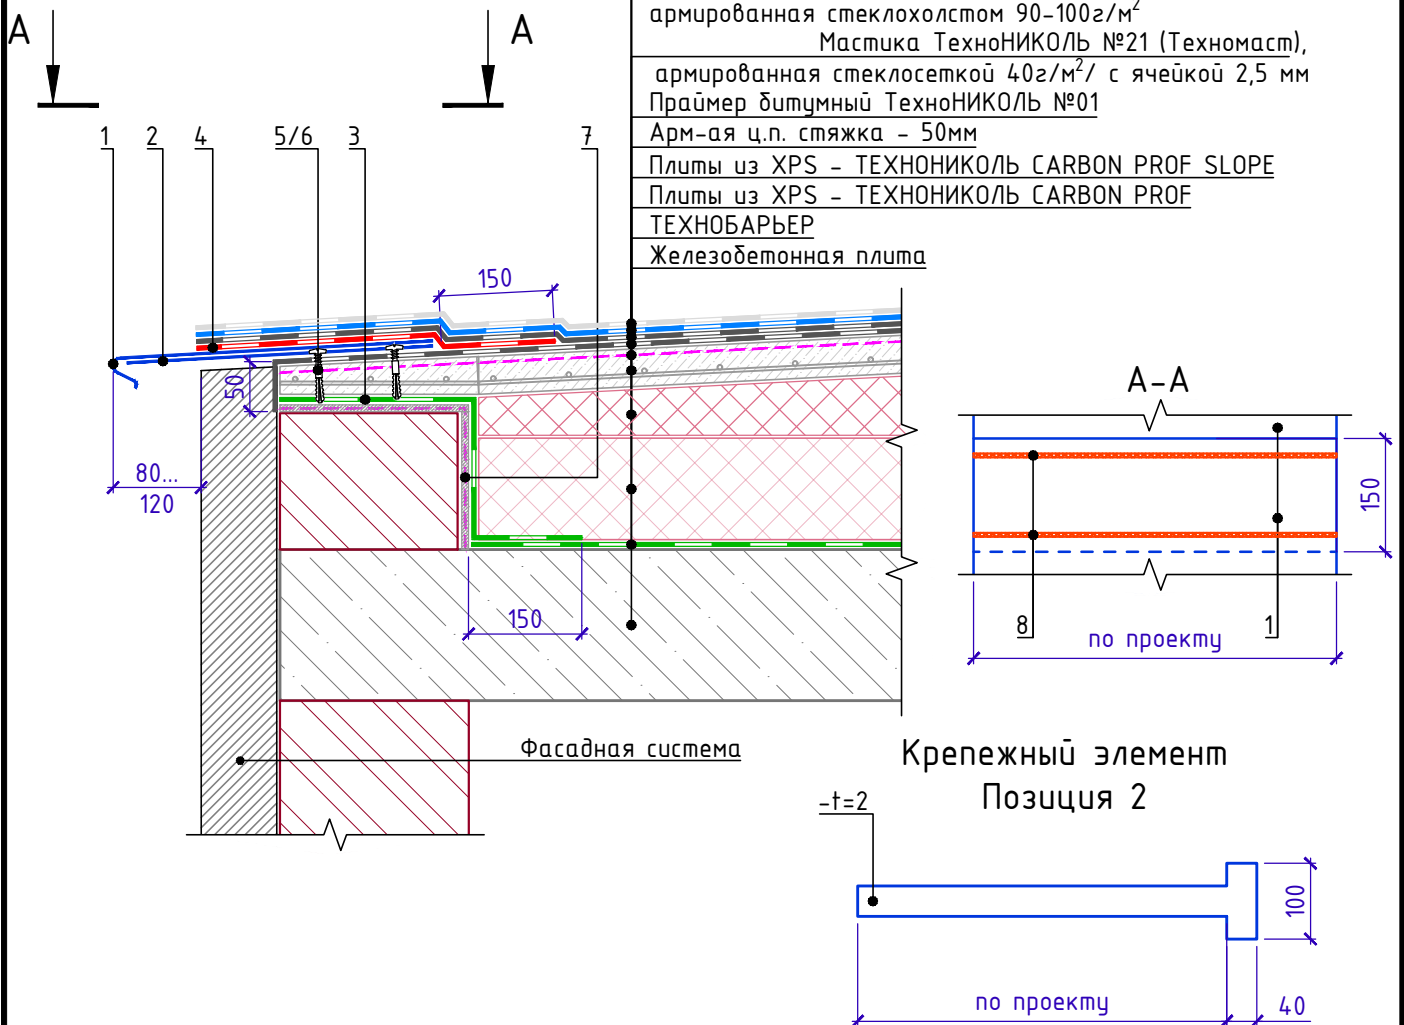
A A

армированная стеклохолстом 90-100г/м$^2$

Мастика ТехноНИКОЛЬ №21 (Техномаст), армированная стеклосеткой 40г/м$^2$/ с ячейкой 2,5 мм

Праймер битумный ТехноНИКОЛЬ №01

Арм-ая ц.п. стяжка - 50мм

Плиты из XPS - ТЕХНОНИКОЛЬ CARBON PROF SLOPE

Плиты из XPS - ТЕХНОНИКОЛЬ CARBON PROF

ТЕХНОБАРЬЕР

Железобетонная плита

1 2 4 5/6 3 7

150

50

80...
120

150

A-A

150

8 1

по проекту

Фасадная система

Крепежный элемент
Позиция 2

-t=2

100

по проекту

40